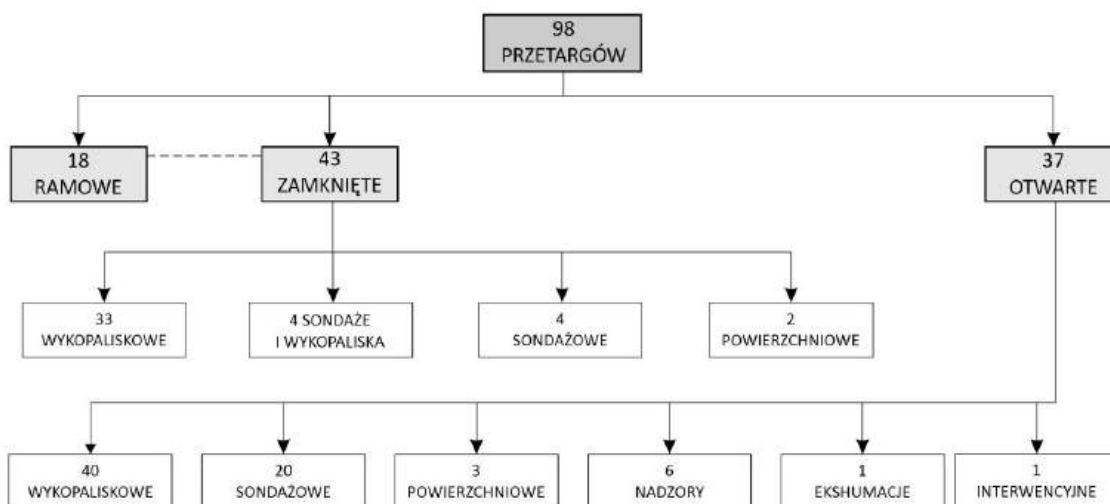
98
PRZETARGÓW

18
RAMOWE

43
ZAMKNIĘTE

37
OTWARTE

33
WYKOPALISKOWE

4 SONDAŻE
I WYKOPALISKA

4
SONDAŻOWE

2
POWIERZCHNIOWE

40
WYKOPALISKOWE

20
SONDAŻOWE

3
POWIERZCHNIOWE

6
NADZORY

1
EKSHUMACJE

1
INTERWENCYJNE